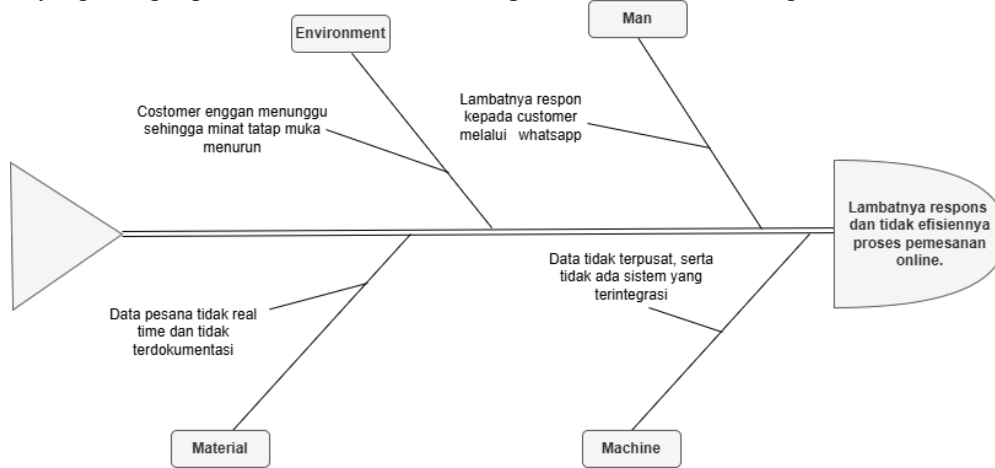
Environment

Man

Costomer enggan menunggu sehingga minat tatap muka menurun

Lambatnya respon kepada customer melalui whatsapp

Lambatnya respons dan tidak efisiennya proses pemesanan online.

Data tidak terpusat, serta tidak ada sistem yang terintegrasi

Data pesana tidak real time dan tidak terdokumentasi

Material

Machine